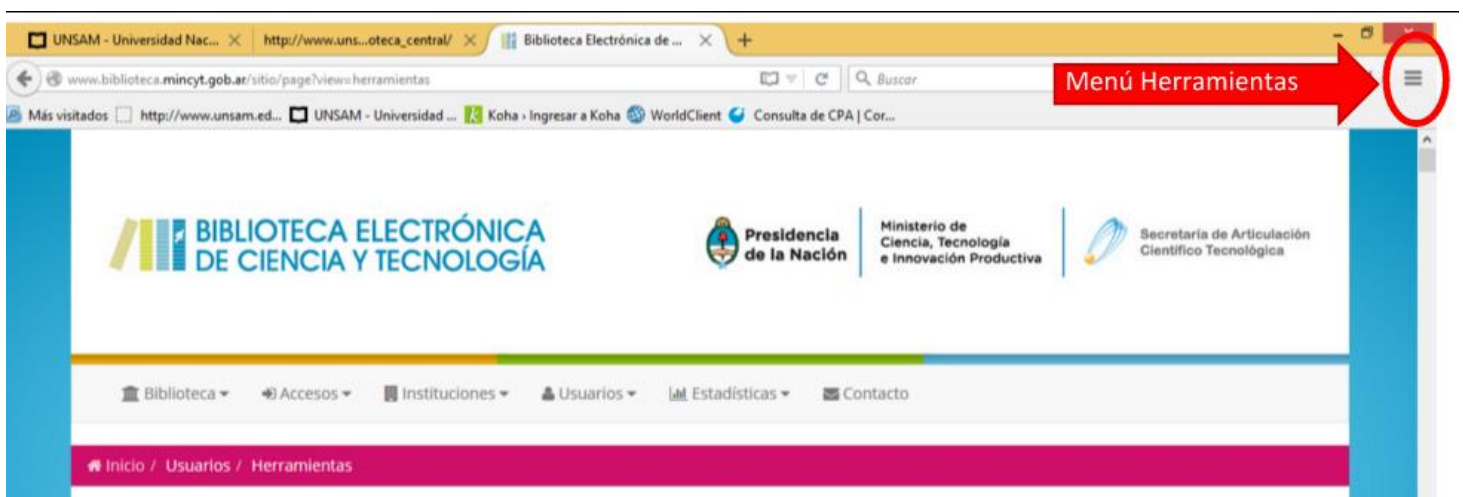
UNSAM - Universidad Nac... × http://www.uns...oteca_central/ × Biblioteca Electrónica de ... × +

www.biblioteca.mincyt.gob.ar/sitio/page?view=herramientas

Buscar

Menú Herramientas

Más visitados http://www.unsam.ed... UNSAM - Universidad ... Koha › Ingresar a Koha WorldClient Consulta de CPA | Cor...

BIBLIOTECA ELECTRÓNICA DE CIENCIA Y TECNOLOGÍA

Presidencia de la Nación

Ministerio de Ciencia, Tecnología e Innovación Productiva

Secretaría de Articulación Científico Tecnológica

Biblioteca ▾ Accesos ▾ Instituciones ▾ Usuarios ▾ Estadísticas ▾ Contacto

Inicio / Usuarios / Herramientas